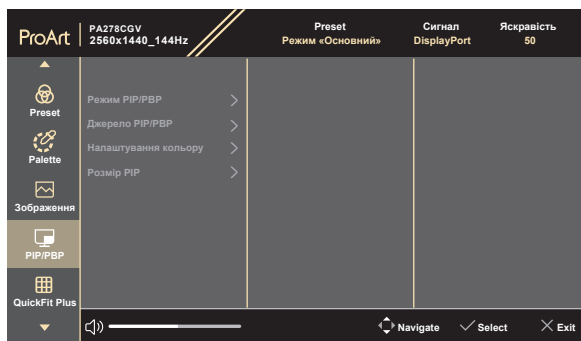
ProArt PA278CGV 2560x1440_144Hz

Preset
Режим «Основний»

Сигнал
DisplayPort

Яскравість
50

Preset
Palette
Зображення
PIP/PBP
QuickFit Plus

Режим PIP/PBP
Джерело PIP/PBP
Налаштування кольору
Розмір PIP

Navigate
Select
Exit